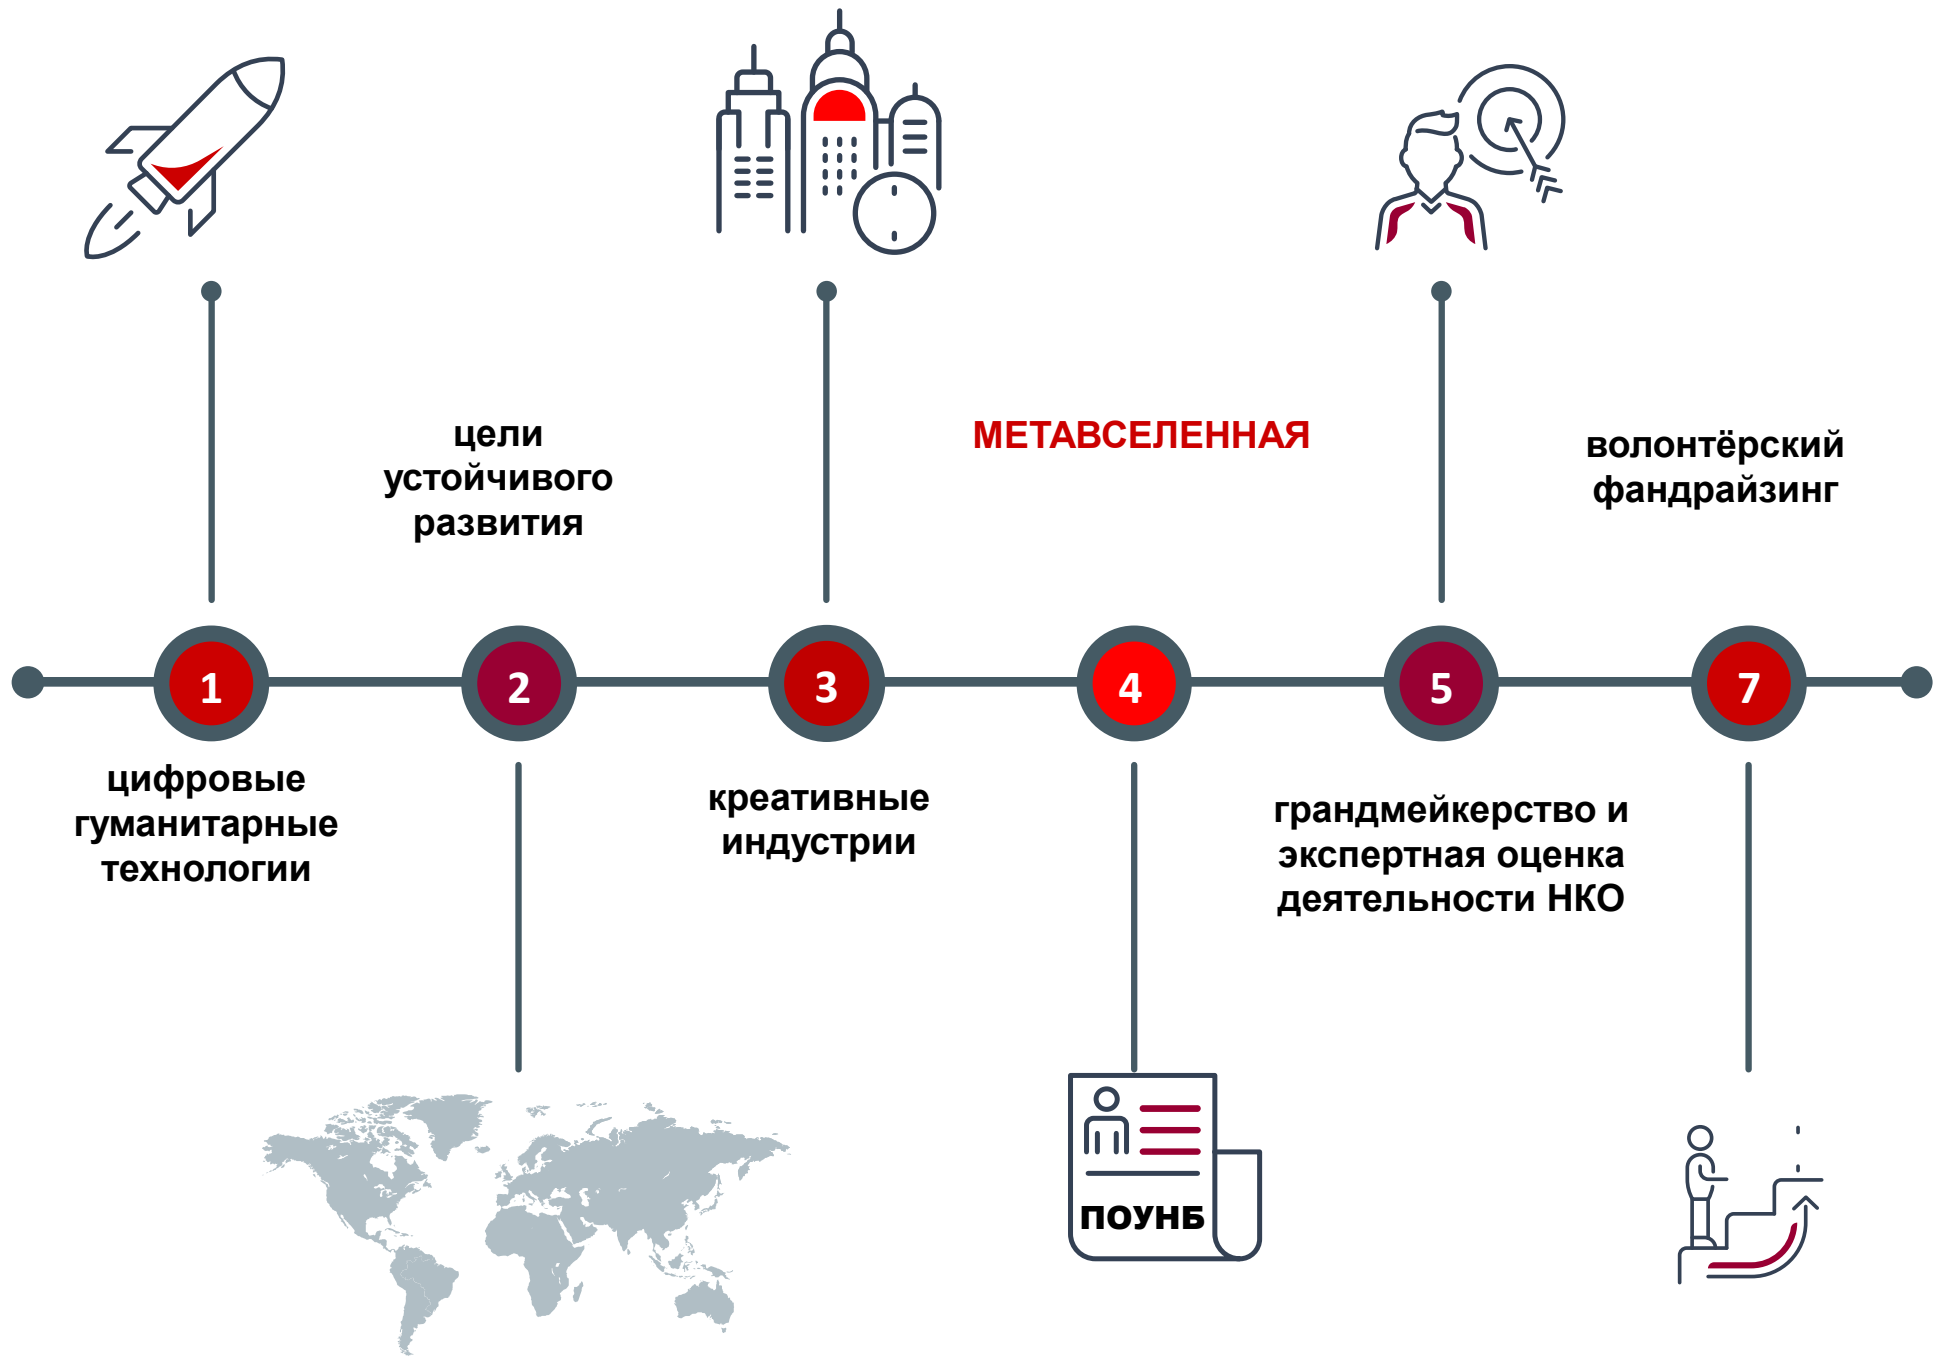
цели устойчивого развития

МЕТАВСЕЛЕННАЯ

волонтёрский фандрайзинг

1

2

3

4

5

7

цифровые гуманитарные технологии

креативные индустрии

грандмейкерство и экспертная оценка деятельности НКО

ПОУНБ